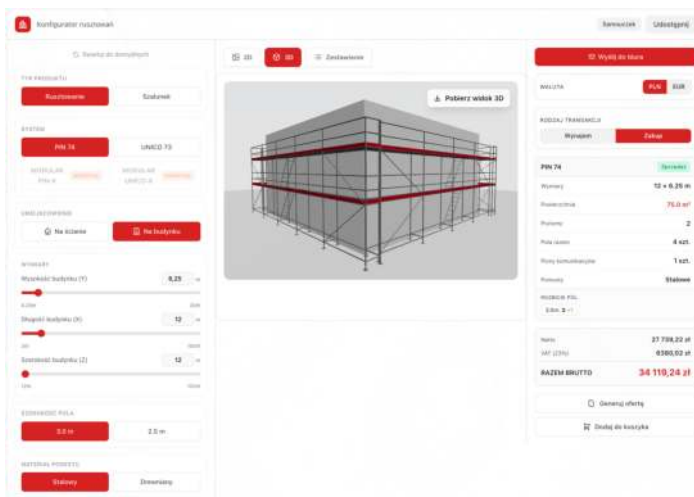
Konfigurator rusztowań

Samouczek Udostępnij

Resetuj do domyślnych

TYP PRODUKTU

Rusztowanie Szalunek

SYSTEM

PIN 74 UNICO 73

MODULAR PIN II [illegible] MODULAR UNICO II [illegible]

UMIEJSCOWIENIE

Na ścianie Na budynku

WYMIARY

Wysokość budynku (Y) 6,25 m

Długość budynku (X) 12 m

Szerokość budynku (Z) 12 m

SZEROKOŚĆ POLA

3,0 m 2,5 m

MATERIAŁ PODESTU

Stalowy Drewniany

2D 3D Zestawienie

Pobierz widok 3D

Wyślij do biura

WALUTA PLN EUR

RODZAJ TRANSAKCJI

Wynajem Zakup

PIN 74 Sprawdzony

Wymiary 12 × 6,25 m

Powierzchnia 75,0 m²

Poziomy 2

Pola ściany 4 szt.

Piony komunikacyjne 1 szt.

Pomosty Stalowe

RODZAJ PÓL

3,0m: 8

Netto 27 738,22 zł

VAT (23%) 6380,02 zł

RAZEM BRUTTO 34 119,24 zł

Generuj ofertę

Dodaj do koszyka